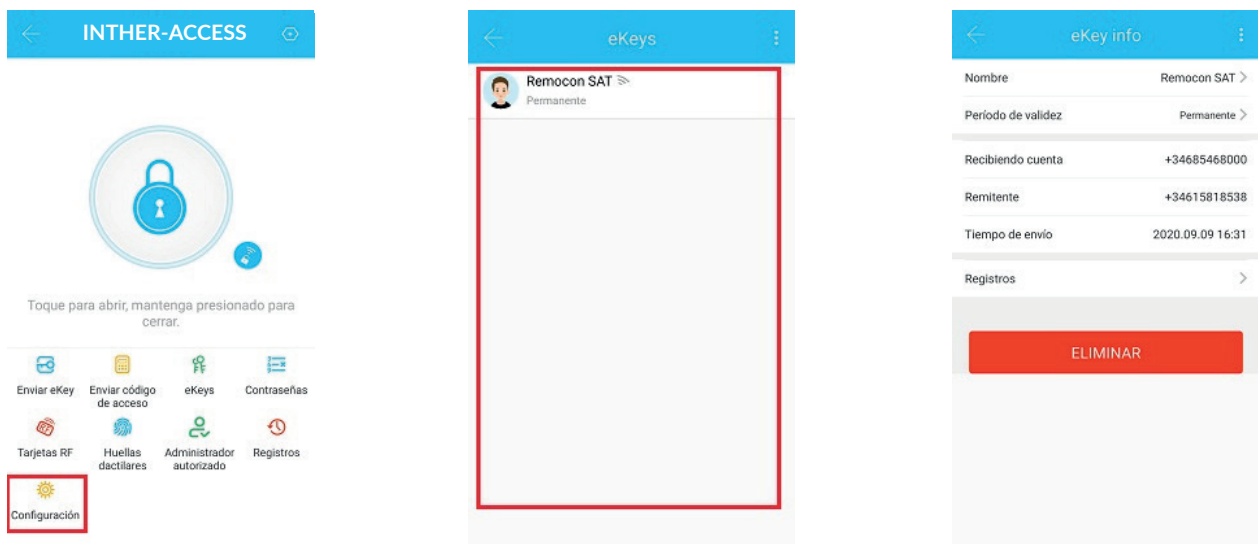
INTHER-ACCESS

Toque para abrir, mantenga presionado para cerrar.

Enviar eKey
Enviar código de acceso
eKeys
Contraseñas
Tarjetas RF
Huellas dactilares
Administrador autorizado
Registros
Configuración

eKeys

Remocon SAT
Permanente

eKey info

| | |
|---|---|
| Nombre | Remocon SAT |
| Período de validez | Permanente |
| Recibiendo cuenta | +34685468000 |
| Remitente | +34615818538 |
| Tiempo de envio | 2020.09.09 16:31 |
| Registros | |

ELIMINAR